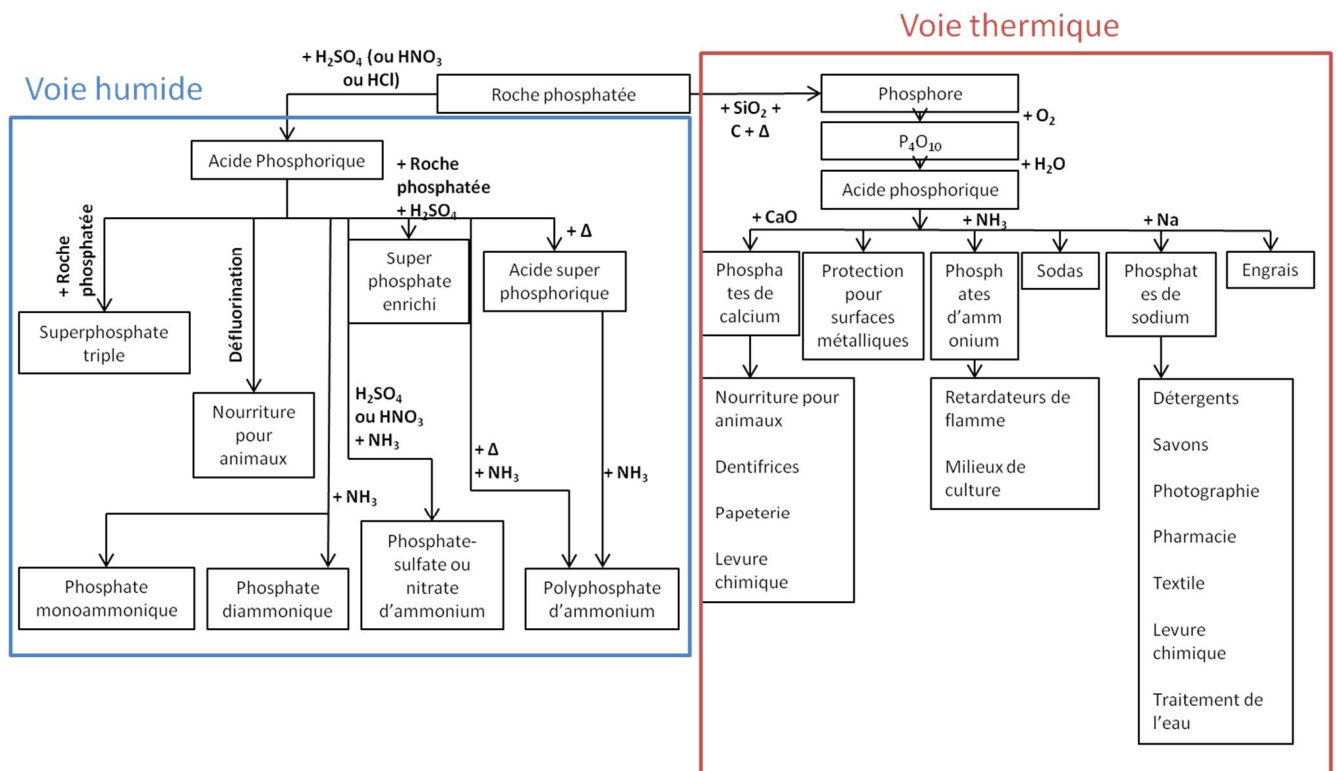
Voie humide

Voie thermique

+ $H_2SO_4$ (ou $HNO_3$ ou HCl)

Roche phosphatée

+ $SiO_2$ + C + Δ

Phosphore

+ $O_2$

$P_4O_{10}$

+ $H_2O$

Acide phosphorique

Acide Phosphorique

+ Roche phosphatée + $H_2SO_4$

+ Roche phosphatée

Superphosphate triple

Défluorination

Nourriture pour animaux

Super phosphate enrichi

+ Δ

Acide super phosphorique

$H_2SO_4$ ou $HNO_3$ + $NH_3$

+ Δ + $NH_3$

+ $NH_3$

+ $NH_3$

Phosphate monoammonique

Phosphate diammonique

Phosphate-sulfate ou nitrate d'ammonium

Polyphosphate d'ammonium

+ CaO

+ $NH_3$

+ Na

Phosphates de calcium

Protection pour surfaces métalliques

Phosphates d'ammonium

Sodas

Phosphates de sodium

Engrais

Nourriture pour animaux

Dentifrices

Papeterie

Levure chimique

Retardateurs de flamme

Milieux de culture

Détergents

Savons

Photographie

Pharmacie

Textile

Levure chimique

Traitement de l'eau